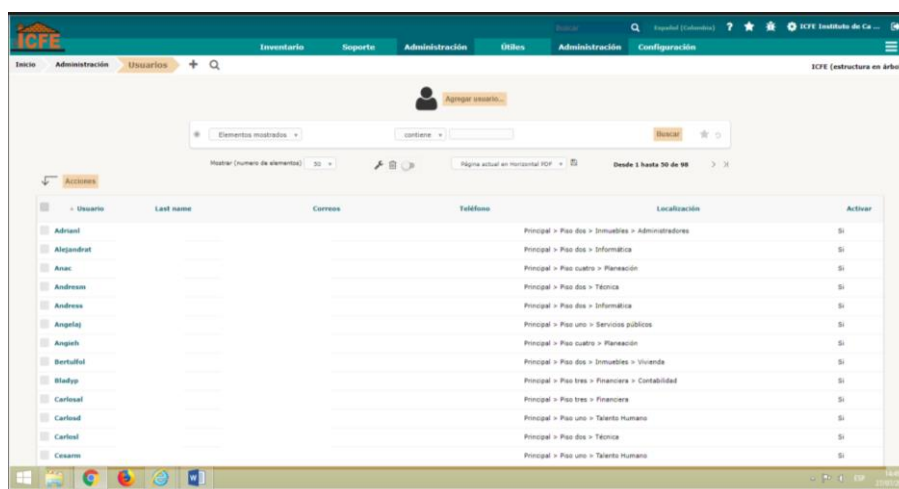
ICFE

Buscar Español (Colombia) ? ICFE Instituto de Ca ...

Inventario Soporte Administración Útiles Administración Configuración

Inicio Administración Usuarios + ICFE (estructura en árbo

Agregar usuario...

Elementos mostrados contiene Buscar

Mostrar (numero de elementos) 50 Página actual en horizontal PDF Desde 1 hasta 50 de 98

Acciones

| Usuario | Last name | Correos | Teléfono | Localización | Activar |
|---|---|---|---|---|---|
| Adrianl | | | | Principal > Piso dos > Inmuebles > Administradores | Sí |
| Alejandrat | | | | Principal > Piso dos > Informática | Sí |
| Anac | | | | Principal > Piso cuatro > Planeación | Sí |
| Andresm | | | | Principal > Piso dos > Técnica | Sí |
| Andress | | | | Principal > Piso dos > Informática | Sí |
| Angelaj | | | | Principal > Piso uno > Servicios públicos | Sí |
| Angieh | | | | Principal > Piso cuatro > Planeación | Sí |
| Bertulfol | | | | Principal > Piso dos > Inmuebles > Vivienda | Sí |
| Bladyp | | | | Principal > Piso tres > Financiera > Contabilidad | Sí |
| Carlosal | | | | Principal > Piso tres > Financiera | Sí |
| Carlosd | | | | Principal > Piso uno > Talento Humano | Sí |
| Carlosl | | | | Principal > Piso dos > Técnica | Sí |
| Cesarm | | | | Principal > Piso uno > Talento Humano | Sí |

ESP